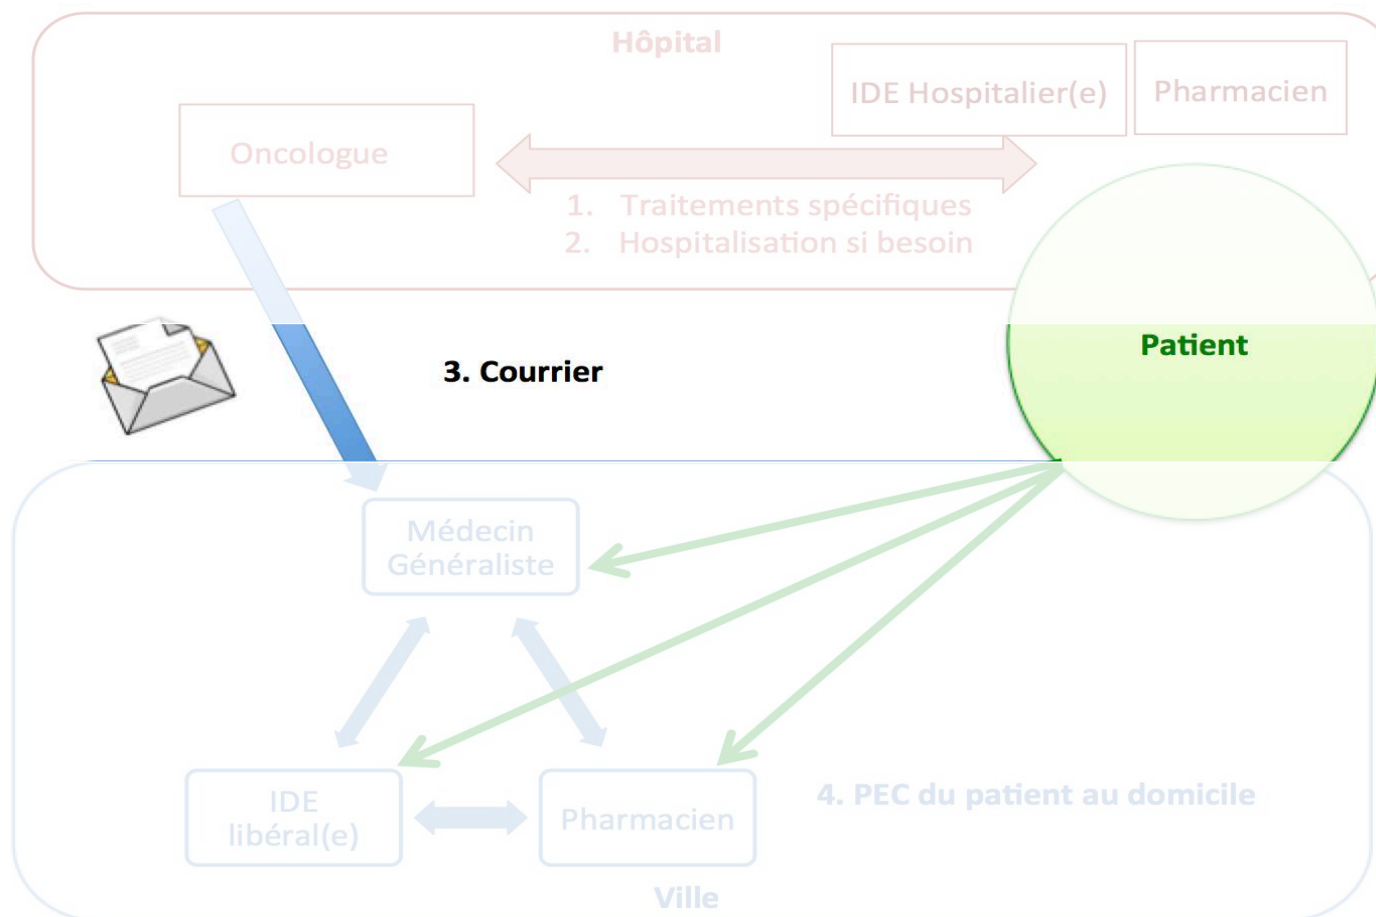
Hôpital

IDE Hospitalier(e)

Pharmacien

Oncologue

1. Traitements spécifiques
2. Hospitalisation si besoin

Patient

3. Courrier

Médecin Généraliste

IDE libéral(e)

Pharmacien

4. PEC du patient au domicile

Ville